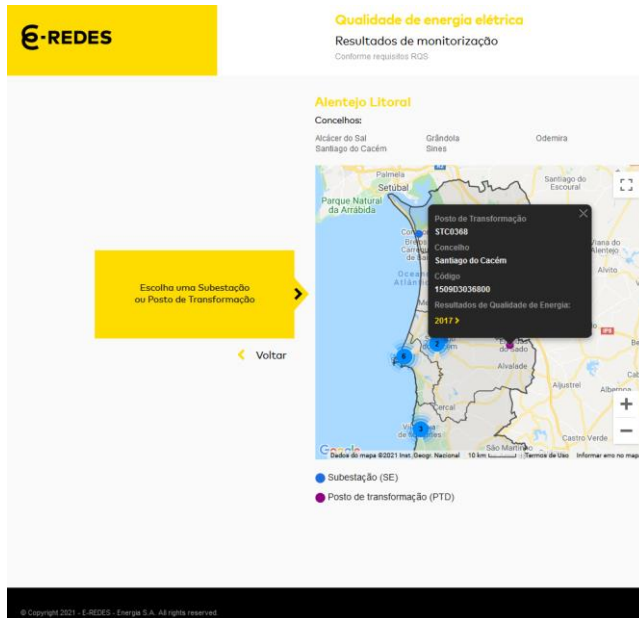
E-REDES

Qualidade de energia elétrica
Resultados de monitorização
Conforme requisitos RQS

Alentejo Litoral
Concelhos:
Alcácer do Sal
Grândola
Odemira
Santiago do Cacém
Sines

Escolha uma Subestação ou Posto de Transformação

Voltar

Palmela
Setúbal
Parque Natural da Arrábida
Santiago do Escoural
Oceano Atlântico
Alvito
Alvalade
Aljustrel
Cercal
Castro Verde
São Martinho
Posto de Transformação
STC0368
Concelho
Santiago do Cacém
Código
1509D3036800
Resultados de Qualidade de Energia:
2017 >
6
2
3
Google
Dados do mapa ©2021 Inst. Geogr. Nacional 10 km Termos de Uso Informar erro no mapa

Subestação (SE)
Posto de transformação (PTD)

© Copyright 2021 - E-REDES - Energia S.A. All rights reserved.